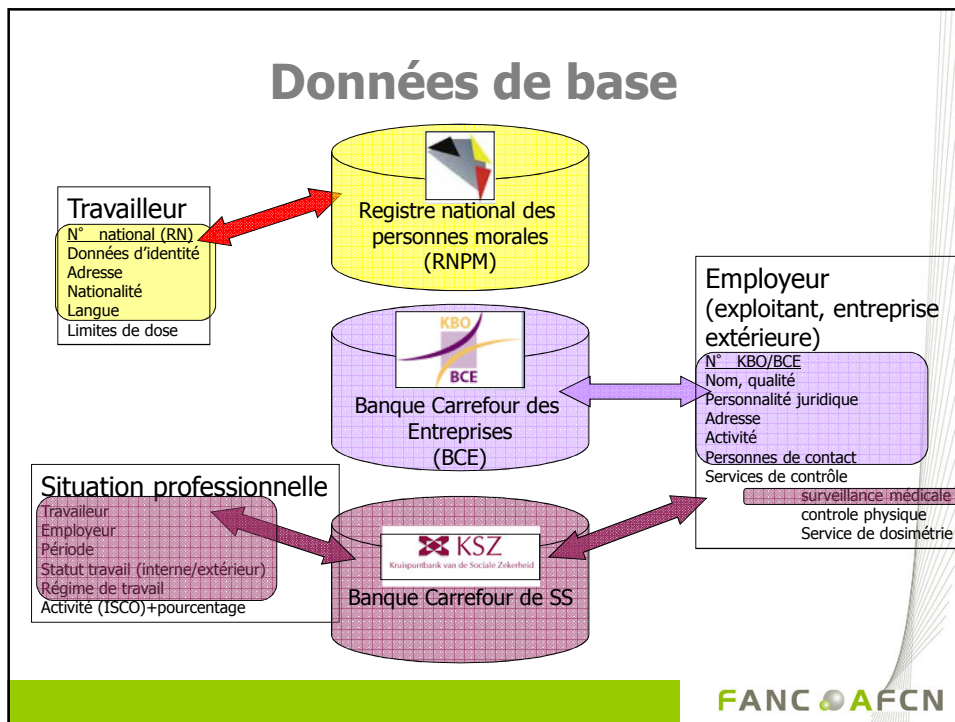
Données de base

Travailleur
N° national (RN)
Données d'identité
Adresse
Nationalité
Langue
Limites de dose

Registre national des personnes morales (RNPM)

KBO
BCE

Banque Carrefour des Entreprises (BCE)

Employeur (exploitant, entreprise extérieure)
N° KBO/BCE
Nom, qualité
Personnalité juridique
Adresse
Activité
Personnes de contact
Services de contrôle
surveillance médicale
controle physique
Service de dosimétrie

Situation professionnelle
Travailleur
Employeur
Période
Statut travail (interne/extérieur)
Régime de travail
Activité (ISCO)+pourcentage

KSZ
Kruispuntbank van de Sociale Zekerheid

Banque Carrefour de SS

FANC AFCN